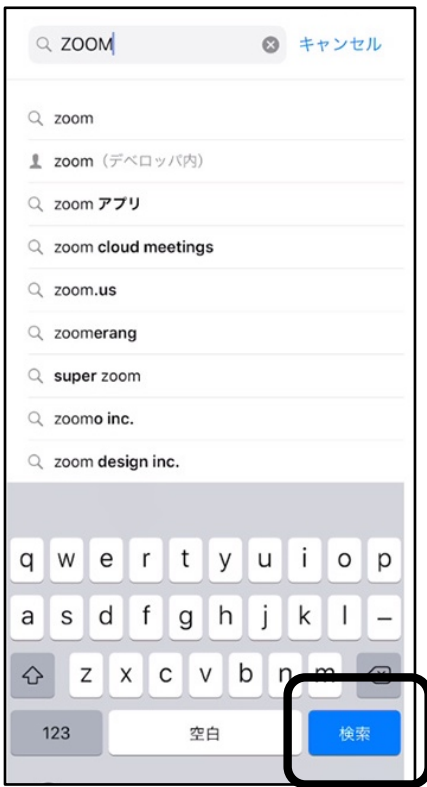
ZOOM

キャンセル

zoom

zoom（デベロッパ内）

zoom アプリ

zoom cloud meetings

zoom.us

zoomerang

super zoom

zoomo inc.

zoom design inc.

q w e r t y u i o p

a s d f g h j k l –

z x c v b n m

123

空白

検索